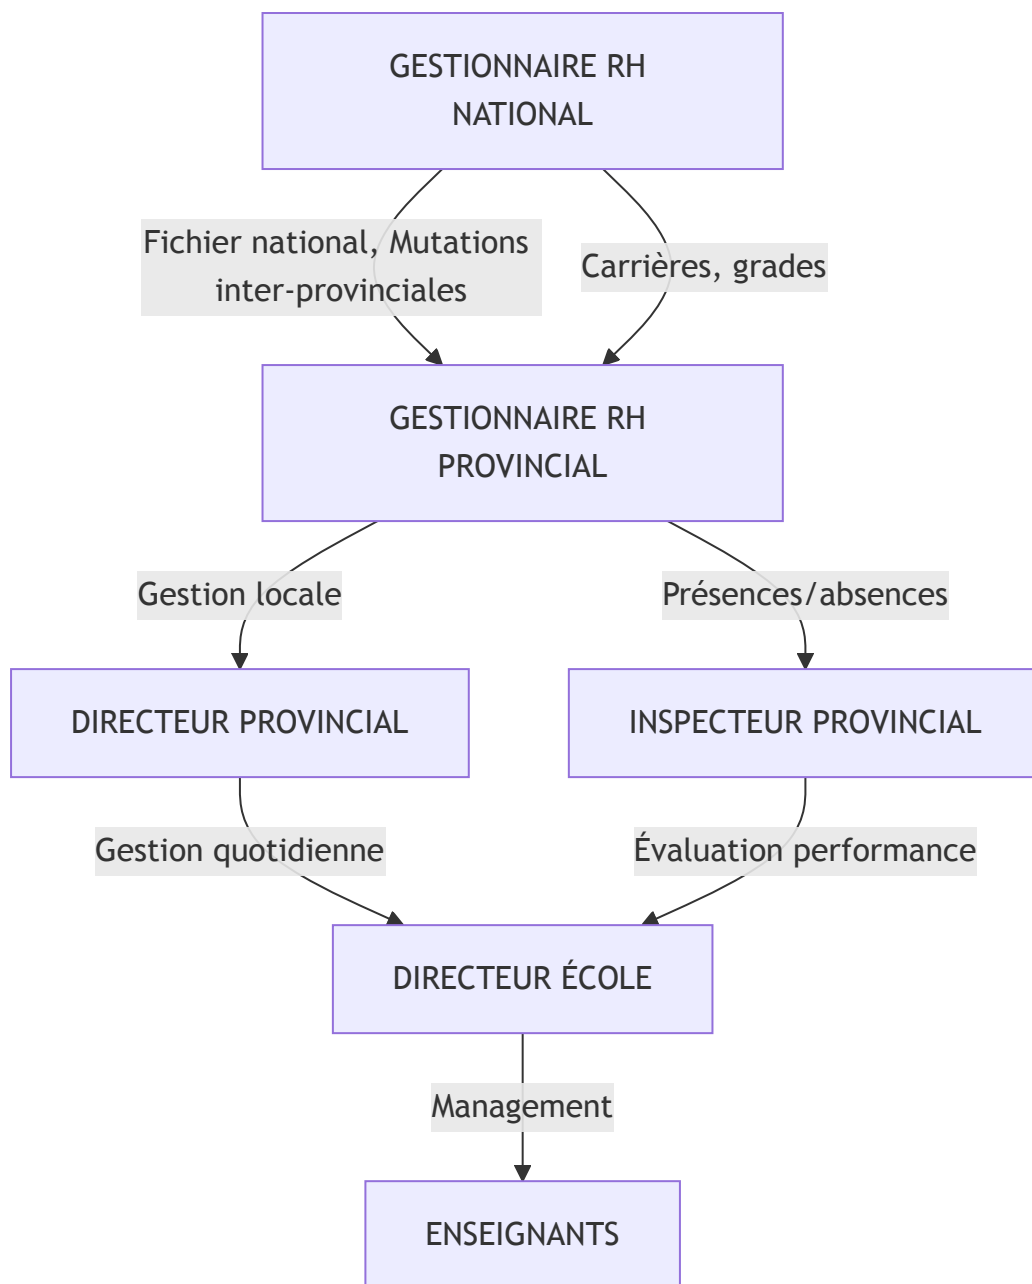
GESTIONNAIRE RH NATIONAL

Fichier national, Mutations inter-provinciales

Carrières, grades

GESTIONNAIRE RH PROVINCIAL

Gestion locale

Présences/absences

DIRECTEUR PROVINCIAL

INSPECTEUR PROVINCIAL

Gestion quotidienne

Évaluation performance

DIRECTEUR ÉCOLE

Management

ENSEIGNANTS